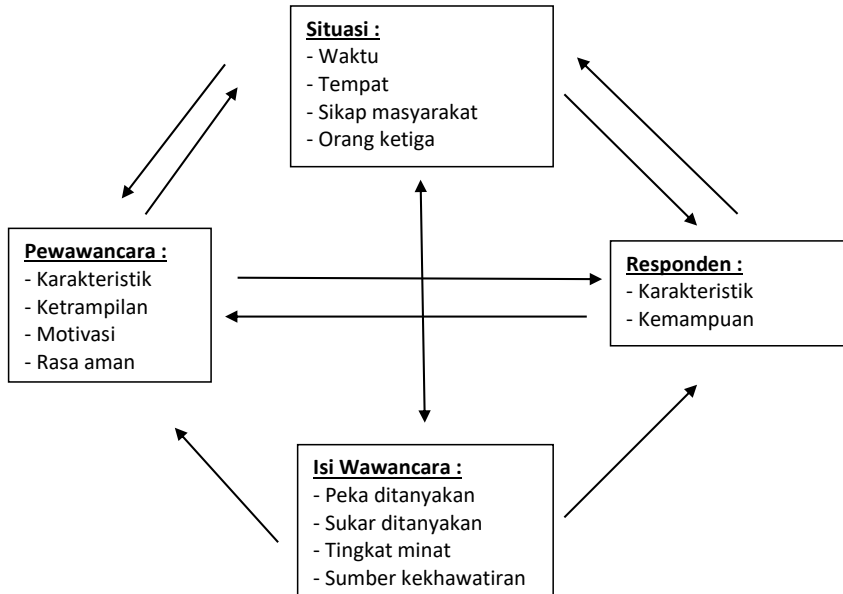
Situasi :
- Waktu
- Tempat
- Sikap masyarakat
- Orang ketiga

Pewawancara :
- Karakteristik
- Ketrampilan
- Motivasi
- Rasa aman

Responden :
- Karakteristik
- Kemampuan

Isi Wawancara :
- Peka ditanyakan
- Sukar ditanyakan
- Tingkat minat
- Sumber kekhawatiran